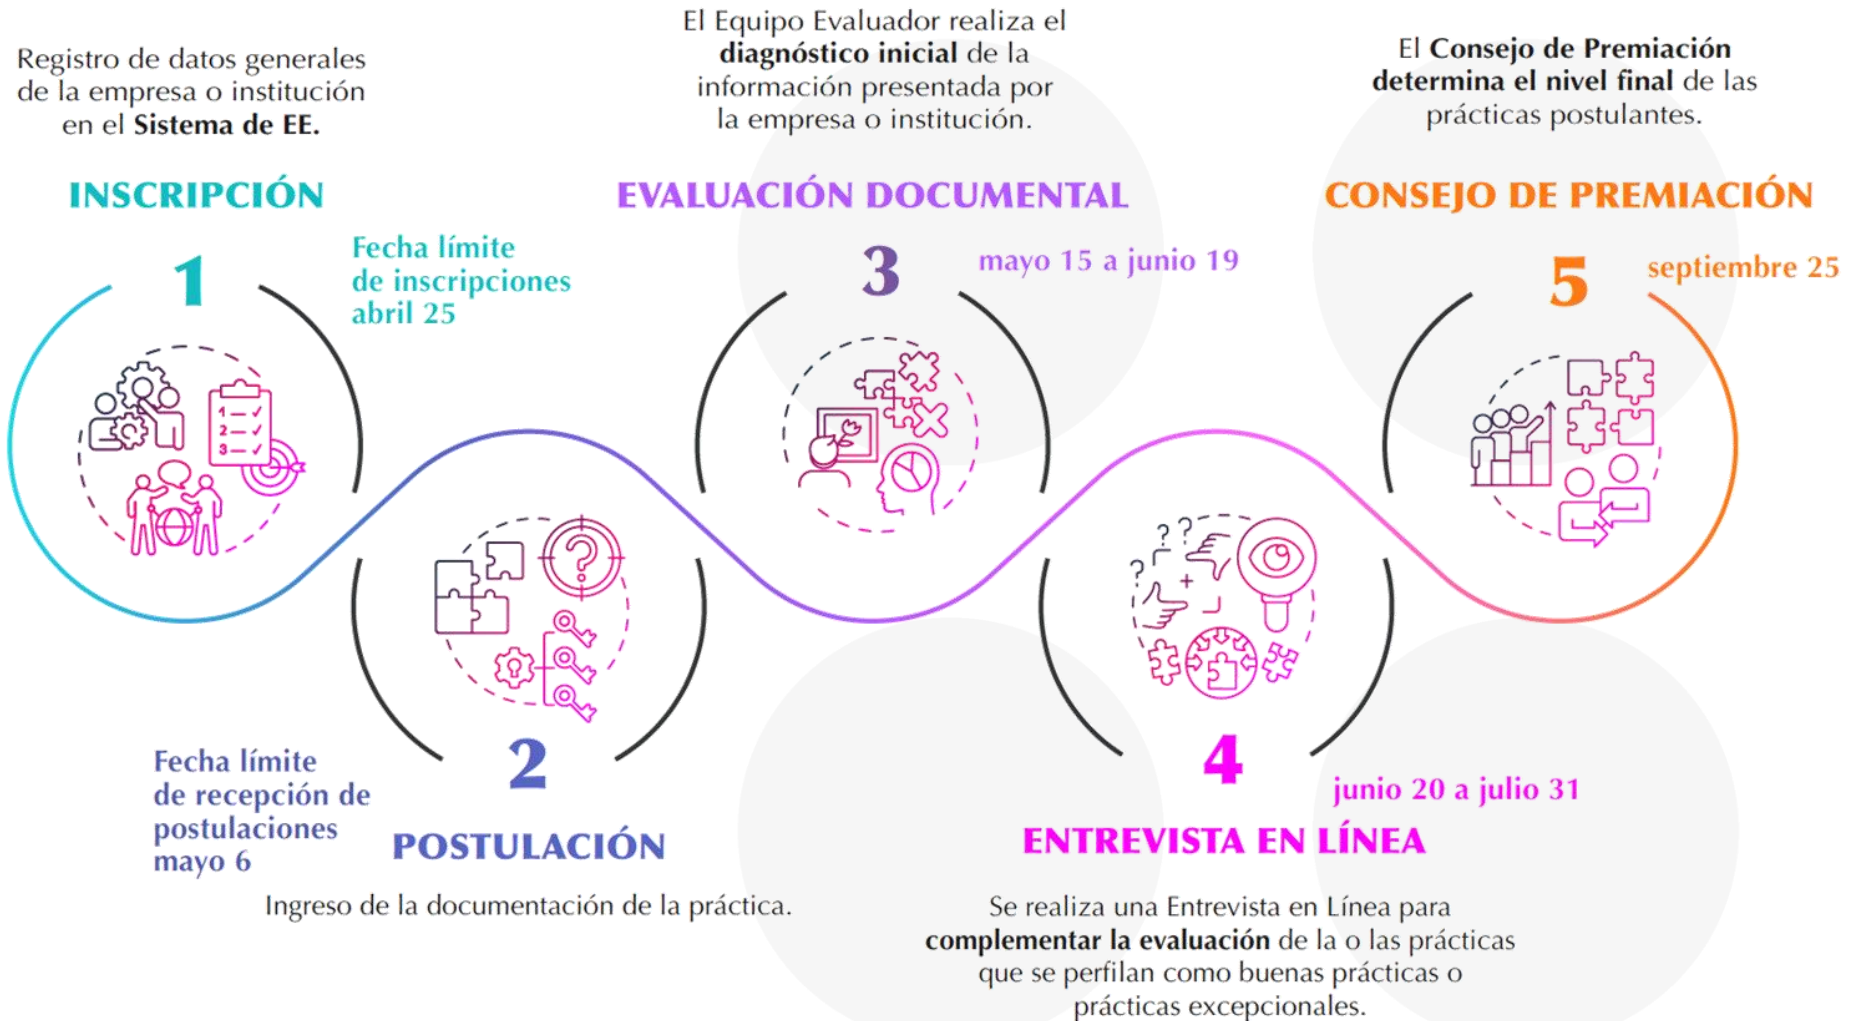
Registro de datos generales de la empresa o institución en el Sistema de EE.

INSCRIPCIÓN

1

Fecha límite de inscripciones abril 25

El Equipo Evaluador realiza el diagnóstico inicial de la información presentada por la empresa o institución.

EVALUACIÓN DOCUMENTAL

3

mayo 15 a junio 19

El Consejo de Premiación determina el nivel final de las prácticas postulantes.

CONSEJO DE PREMIACIÓN

5

septiembre 25

1—✓
2—✓
3—✓

? ?
?

Fecha límite de recepción de postulaciones mayo 6

2

POSTULACIÓN

Ingreso de la documentación de la práctica.

4

junio 20 a julio 31

ENTREVISTA EN LÍNEA

Se realiza una Entrevista en Línea para complementar la evaluación de la o las prácticas que se perfilan como buenas prácticas o prácticas excepcionales.